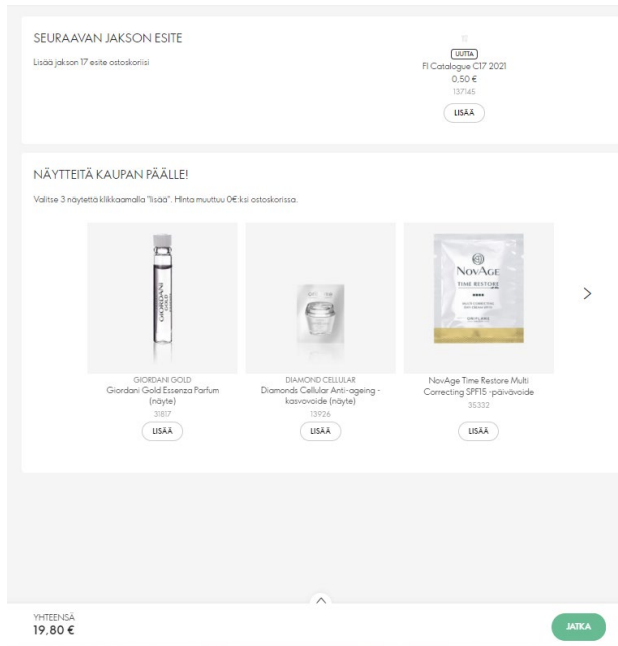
SEURAAVAN JAKSON ESITE

Lisää jakson 17 esite ostoskoriisi

UUTTA
FI Catalogue C17 2021
0,50 €
137145
LISÄÄ

NÄYTTEITÄ KAUPAN PÄÄLLE!

Valitse 3 näytettä klikkaamalla "lisää". Hinta muuttuu 0€:ksi ostoskorissa.

GIORDANI GOLD
Giordani Gold Essenza Parfum (näyte)
31817
LISÄÄ

DIAMOND CELLULAR
Diamonds Cellular Anti-ageing -kasvovoide (näyte)
13926
LISÄÄ

NOVAGE
TIME RESTORE
NovAge Time Restore Multi Correcting SPF15 -päivävoide
35332
LISÄÄ

YHTEENSÄ
19,80 €

JATKA